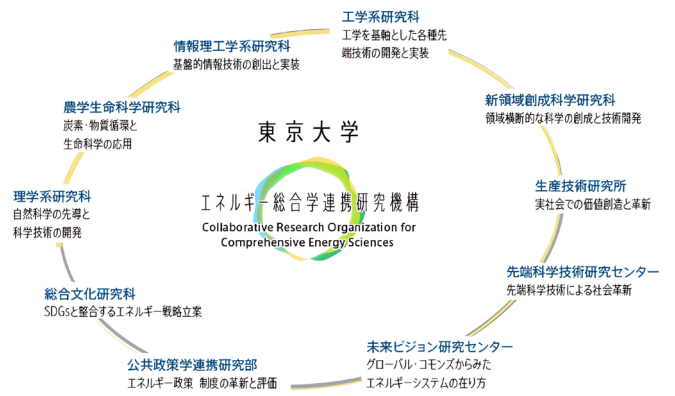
東京大学

エネルギー総合学連携研究機構
Collaborative Research Organization for Comprehensive Energy Sciences

工学系研究科
工学を基軸とした各種先端技術の開発と実装

新領域創成科学研究科
領域横断的な科学の創成と技術開発

生産技術研究所
実社会での価値創造と革新

先端科学技術研究センター
先端科学技術による社会革新

未来ビジョン研究センター
グローバル・コモンズからみたエネルギーシステムの在り方

公共政策学連携研究部
エネルギー政策 制度の革新と評価

総合文化研究科
SDGsと整合するエネルギー戦略立案

理学系研究科
自然科学の先導と科学技術の開発

農学生命科学研究科
炭素・物質循環と生命科学の応用

情報理工学系研究科
基盤的情報技術の創出と実装